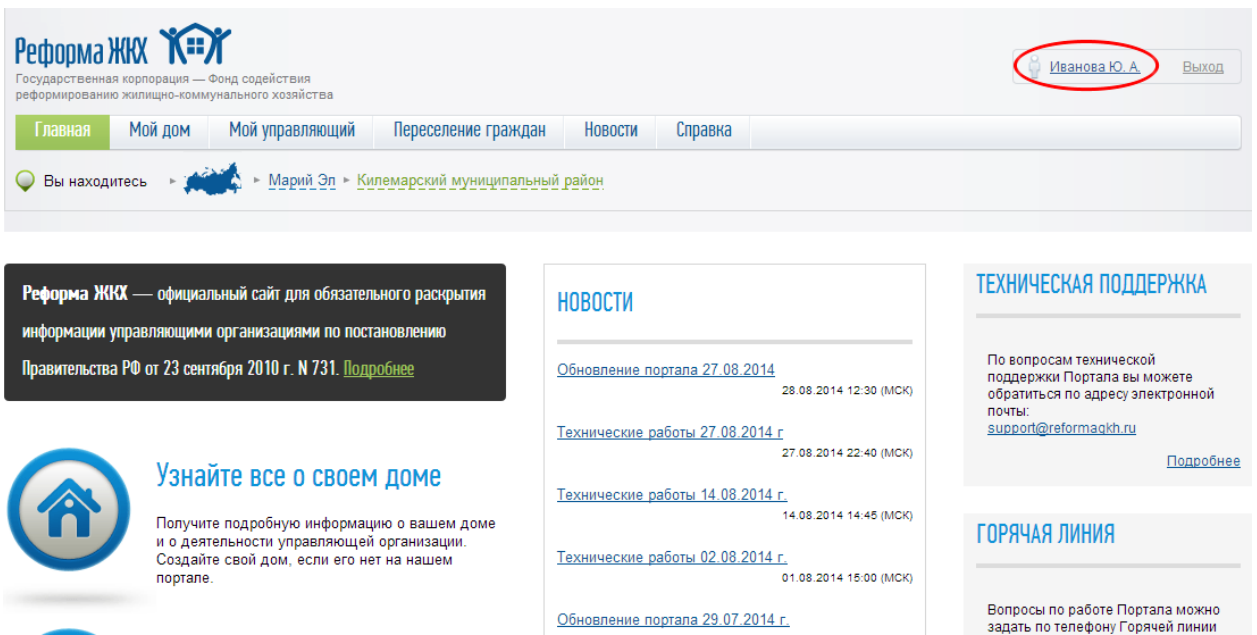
Реформа ЖКХ
Государственная корпорация — Фонд содействия реформированию жилищно-коммунального хозяйства

Иванова Ю. А.
Выход

Главная
Мой дом
Мой управляющий
Переселение граждан
Новости
Справка

Вы находитесь ▸ ▸ Марий Эл ▸ Килемарский муниципальный район

**Реформа ЖКХ** — официальный сайт для обязательного раскрытия информации управляющими организациями по постановлению Правительства РФ от 23 сентября 2010 г. N 731. Подробнее

Узнайте все о своем доме

Получите подробную информацию о вашем доме и о деятельности управляющей организации. Создайте свой дом, если его нет на нашем портале.

НОВОСТИ

Обновление портала 27.08.2014
28.08.2014 12:30 (МСК)

Технические работы 27.08.2014 г
27.08.2014 22:40 (МСК)

Технические работы 14.08.2014 г.
14.08.2014 14:45 (МСК)

Технические работы 02.08.2014 г.
01.08.2014 15:00 (МСК)

Обновление портала 29.07.2014 г.

ТЕХНИЧЕСКАЯ ПОДДЕРЖКА

По вопросам технической поддержки Портала вы можете обратиться по адресу электронной почты:
support@reformagkh.ru

Подробнее

ГОРЯЧАЯ ЛИНИЯ

Вопросы по работе Портала можно задать по телефону Горячей линии